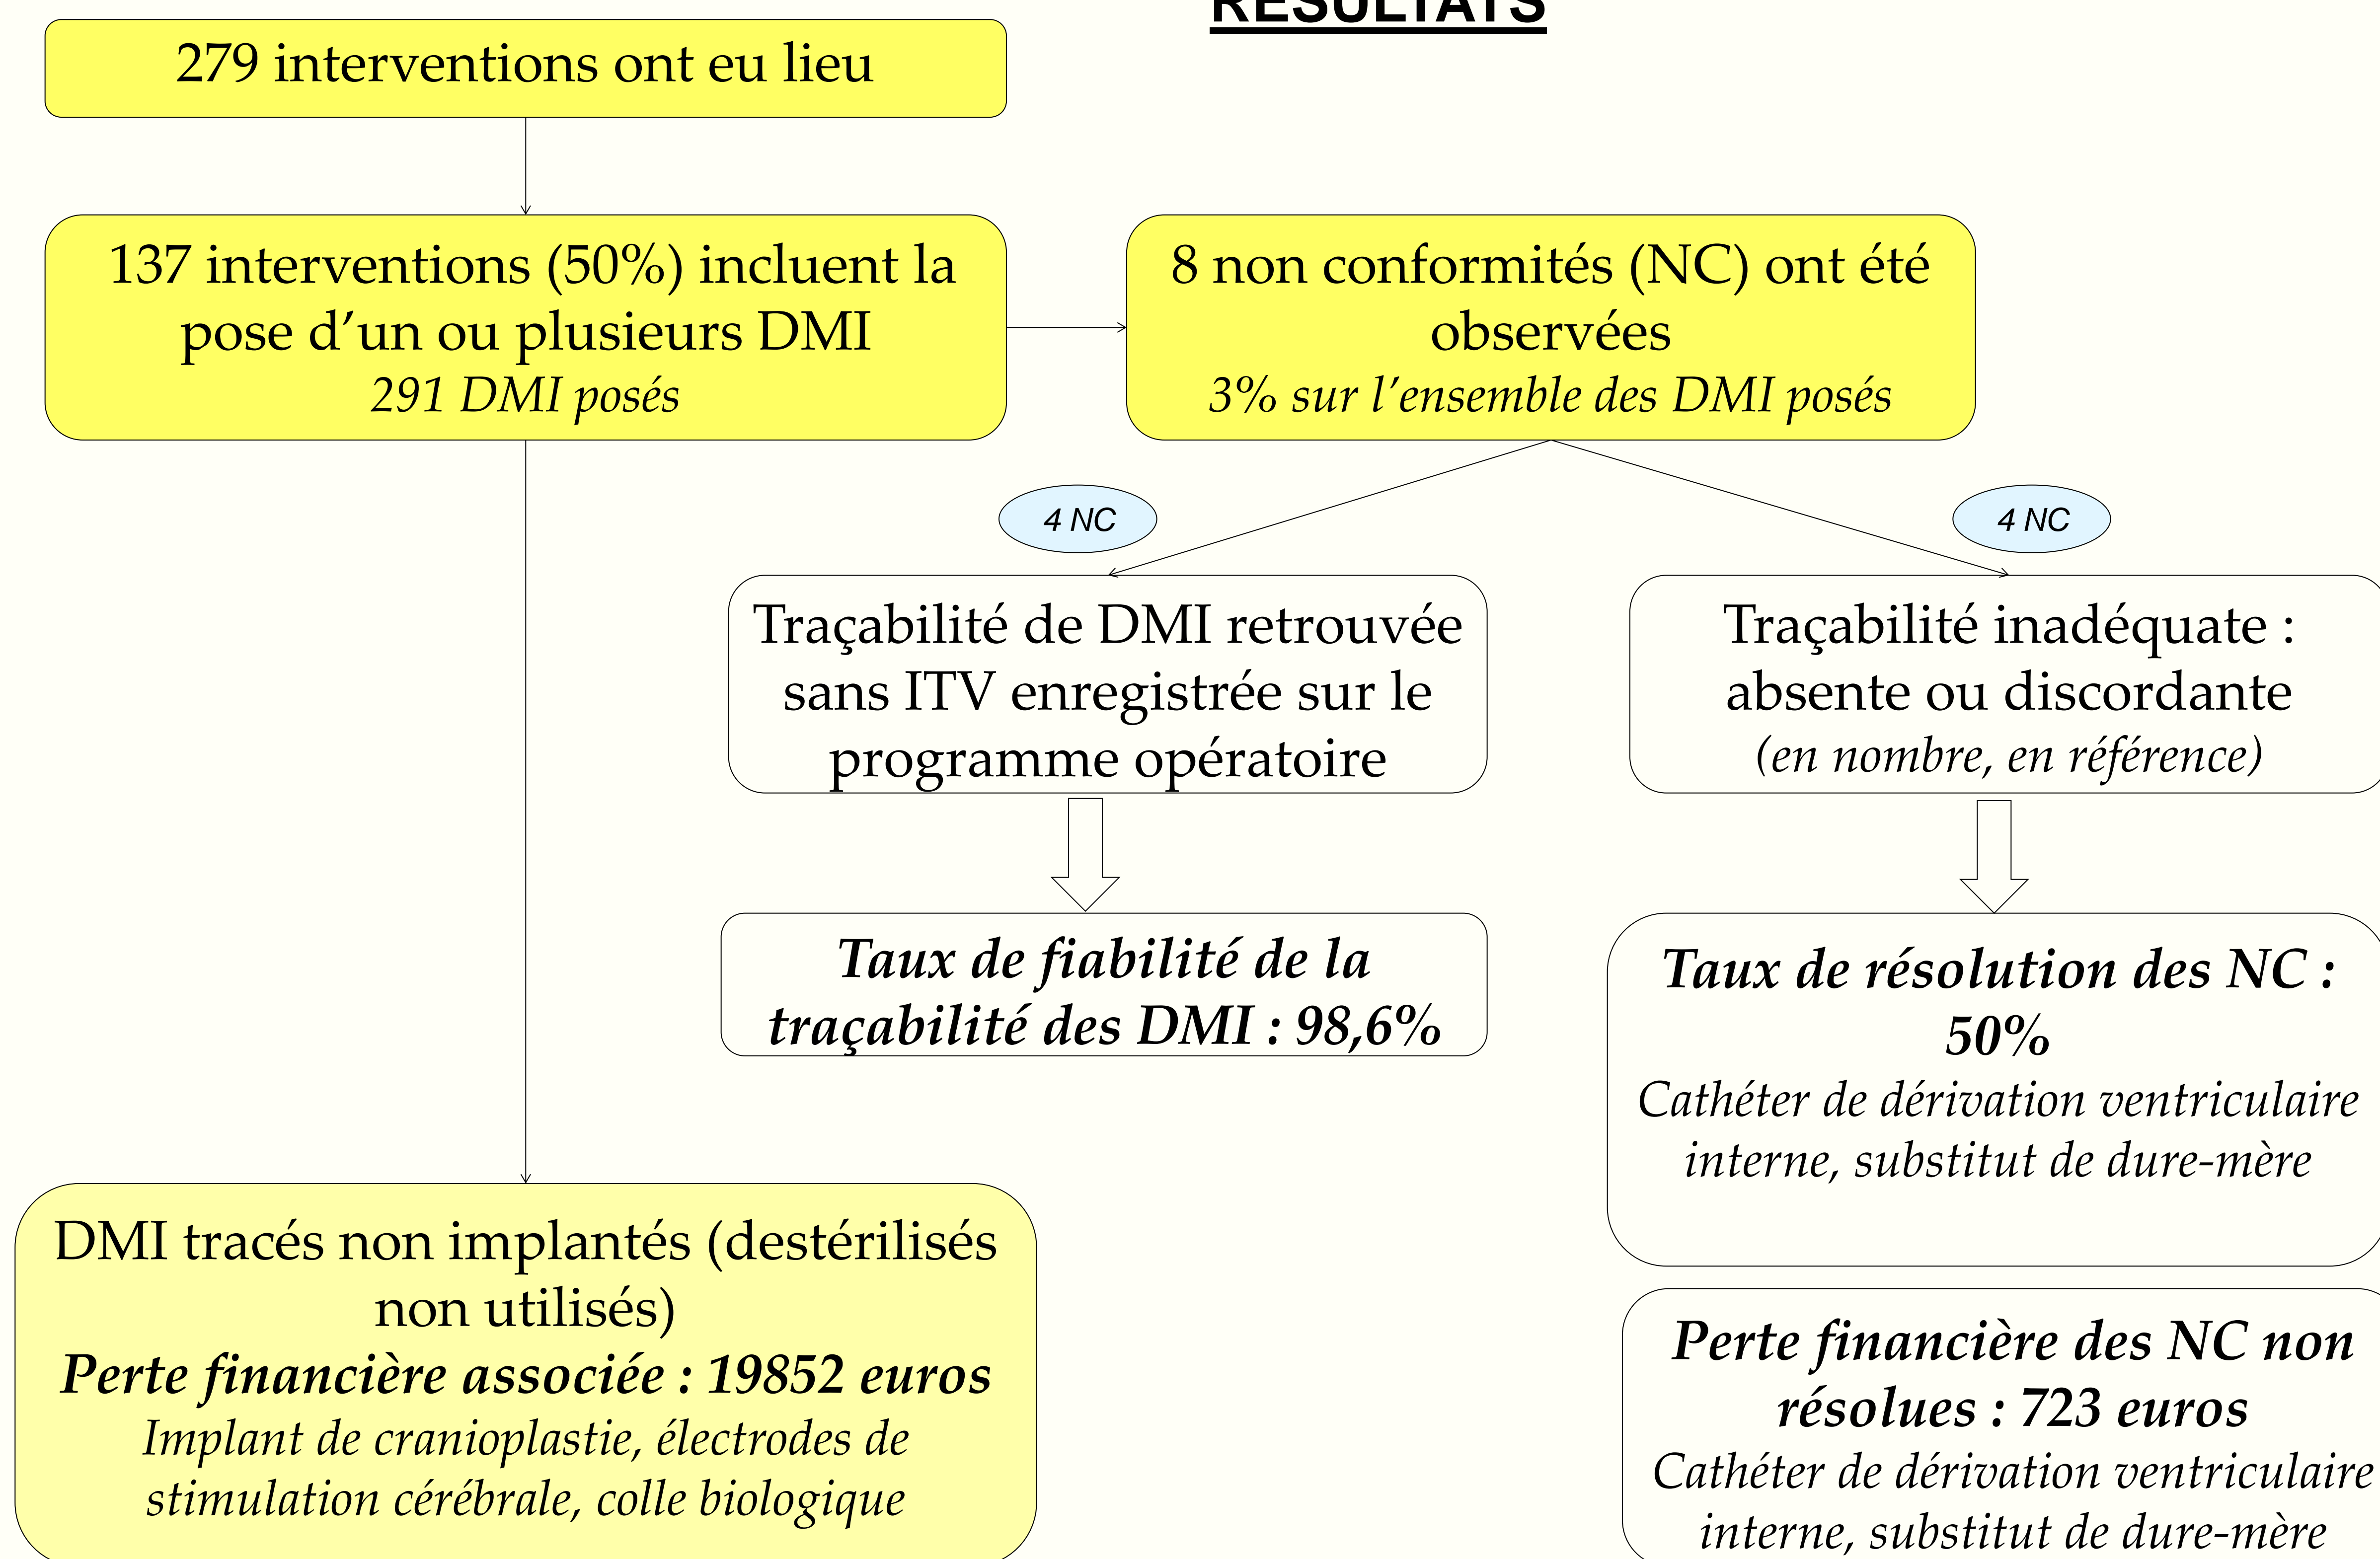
RÉSULTATS

279 interventions ont eu lieu

137 interventions (50%) incluent la pose d'un ou plusieurs DMI
*291 DMI posés*

8 non conformités (NC) ont été observées
*3% sur l'ensemble des DMI posés*

4 NC

4 NC

Traçabilité de DMI retrouvée sans ITV enregistrée sur le programme opératoire

Traçabilité inadéquate : absente ou discordante
*(en nombre, en référence)*

***Taux de fiabilité de la traçabilité des DMI : 98,6%***

***Taux de résolution des NC : 50%***
*Cathéter de dérivation ventriculaire interne, substitut de dure-mère*

DMI tracés non implantés (destérilisés non utilisés)
***Perte financière associée : 19852 euros***
*Implant de cranioplastie, électrodes de stimulation cérébrale, colle biologique*

***Perte financière des NC non résolues : 723 euros***
*Cathéter de dérivation ventriculaire interne, substitut de dure-mère*